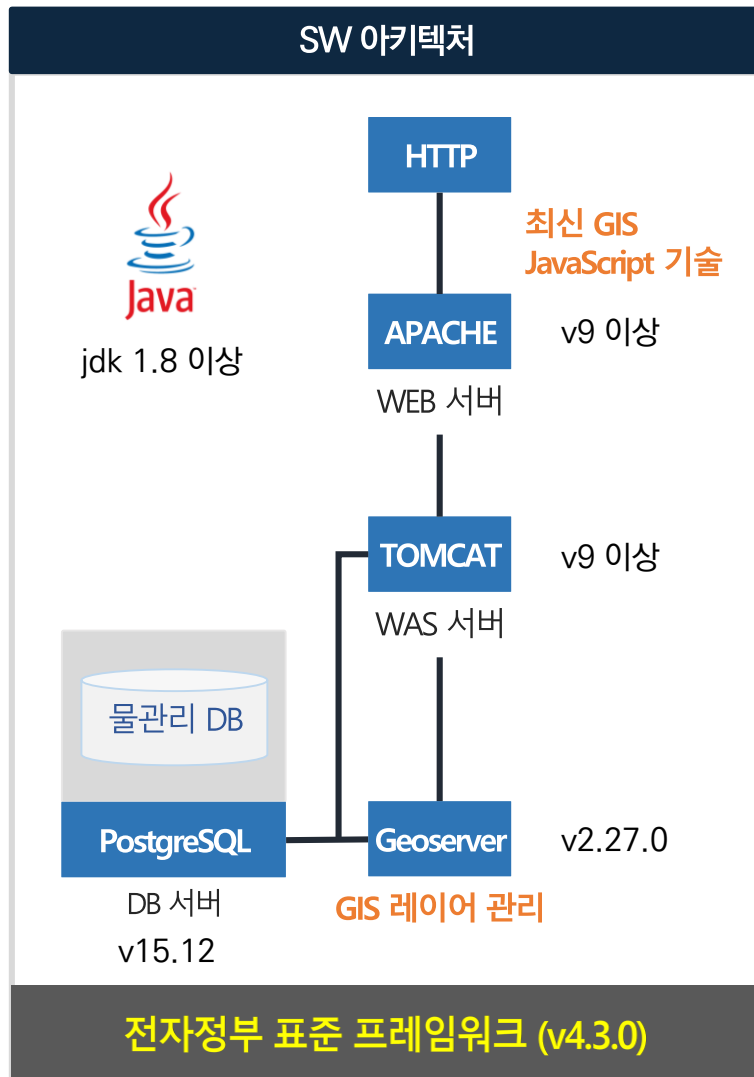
SW 아키텍처

HTTP

최신 GIS JavaScript 기술

Java

jdk 1.8 이상

APACHE

v9 이상

WEB 서버

TOMCAT

v9 이상

WAS 서버

물관리 DB

PostgreSQL

Geoserver

v2.27.0

DB 서버

GIS 레이어 관리

v15.12

전자정부 표준 프레임워크 (v4.3.0)